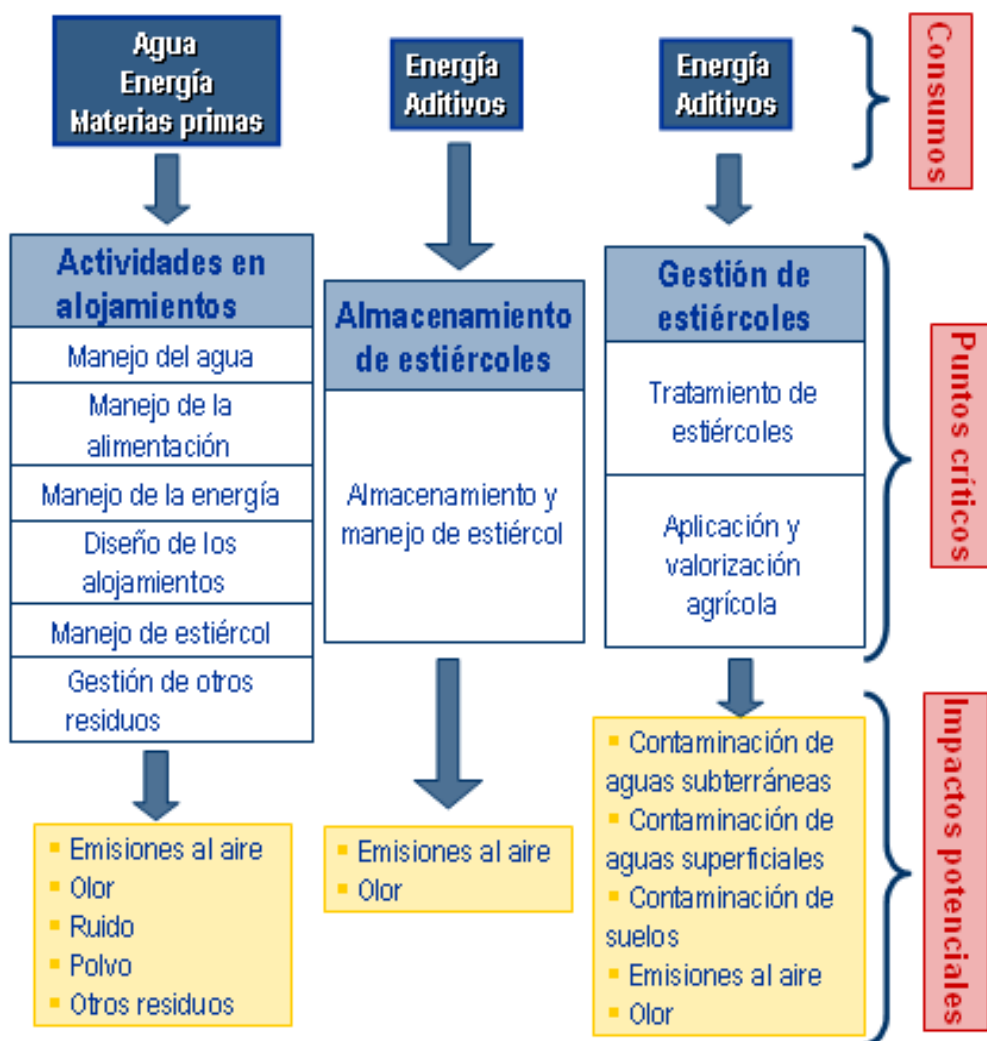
Agua
Energía
Materias primas

Energía
Aditivos

Energía
Aditivos

Consumos

Actividades en alojamientos

Manejo del agua

Manejo de la alimentación

Manejo de la energía

Diseño de los alojamientos

Manejo de estiércol

Gestión de otros residuos

Almacenamiento de estiércoles

Almacenamiento y manejo de estiércol

Gestión de estiércoles

Tratamiento de estiércoles

Aplicación y valorización agrícola

Puntos críticos

- Emisiones al aire
- Olor
- Ruido
- Polvo
- Otros residuos

- Emisiones al aire
- Olor

- Contaminación de aguas subterráneas
- Contaminación de aguas superficiales
- Contaminación de suelos
- Emisiones al aire
- Olor

Impactos potenciales